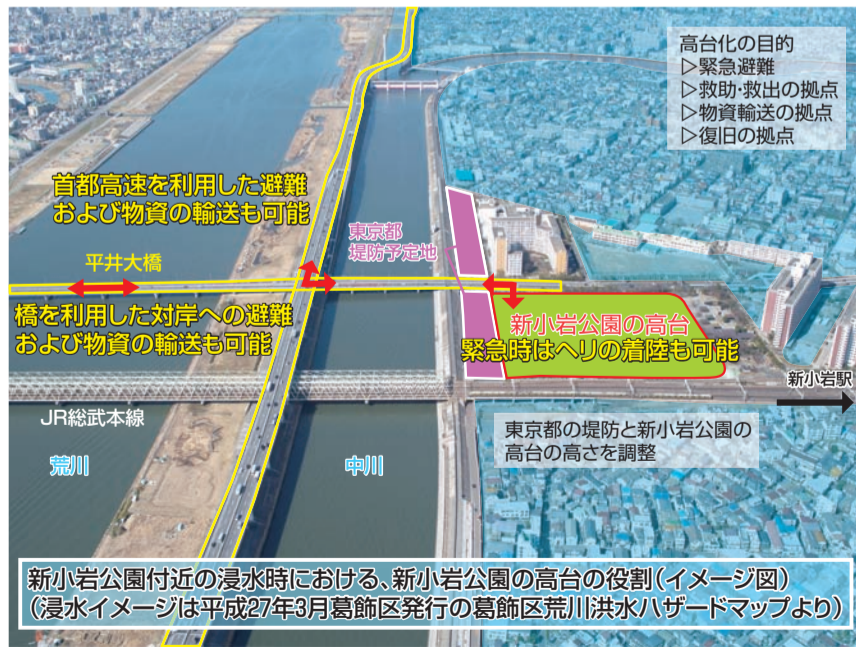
高台化の目的
▷緊急避難
▷救助･救出の拠点
▷物資輸送の拠点
▷復旧の拠点

首都高速を利用した避難
および物資の輸送も可能

東京都
堤防予定地

平井大橋

橋を利用した対岸への避難
および物資の輸送も可能

新小岩公園の高台
緊急時はヘリの着陸も可能

新小岩駅

JR総武本線

東京都の堤防と新小岩公園の高台の高さを調整

荒川

中川

新小岩公園付近の浸水時における、新小岩公園の高台の役割（イメージ図）
（浸水イメージは平成27年3月葛飾区発行の葛飾区荒川洪水ハザードマップより）